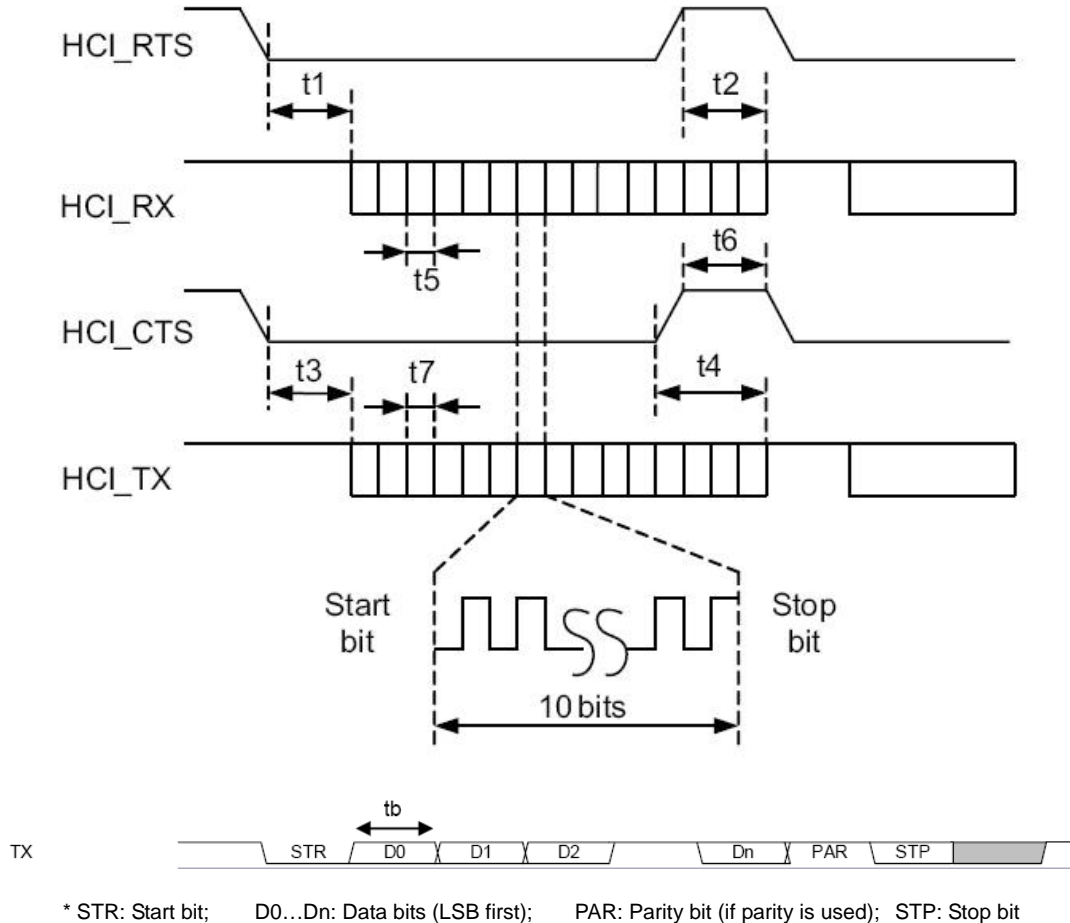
HCI_RTS

t1

t2

HCI_RX

t5

t6

HCI_CTS

t3

t7

t4

HCI_TX

Start bit

Stop bit

10 bits

tb

TX

STR

D0

D1

D2

Dn

PAR

STP

* STR: Start bit; D0…Dn: Data bits (LSB first); PAR: Parity bit (if parity is used); STP: Stop bit